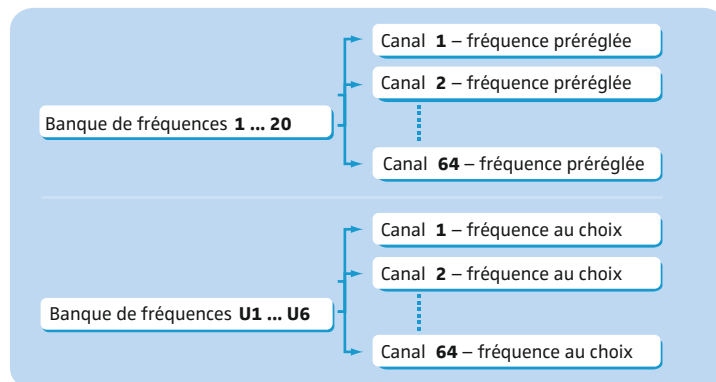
Banque de fréquences **1 ... 20**

Canal **1** – fréquence préréglée

Canal **2** – fréquence préréglée

Canal **64** – fréquence préréglée

Banque de fréquences **U1 ... U6**

Canal **1** – fréquence au choix

Canal **2** – fréquence au choix

Canal **64** – fréquence au choix